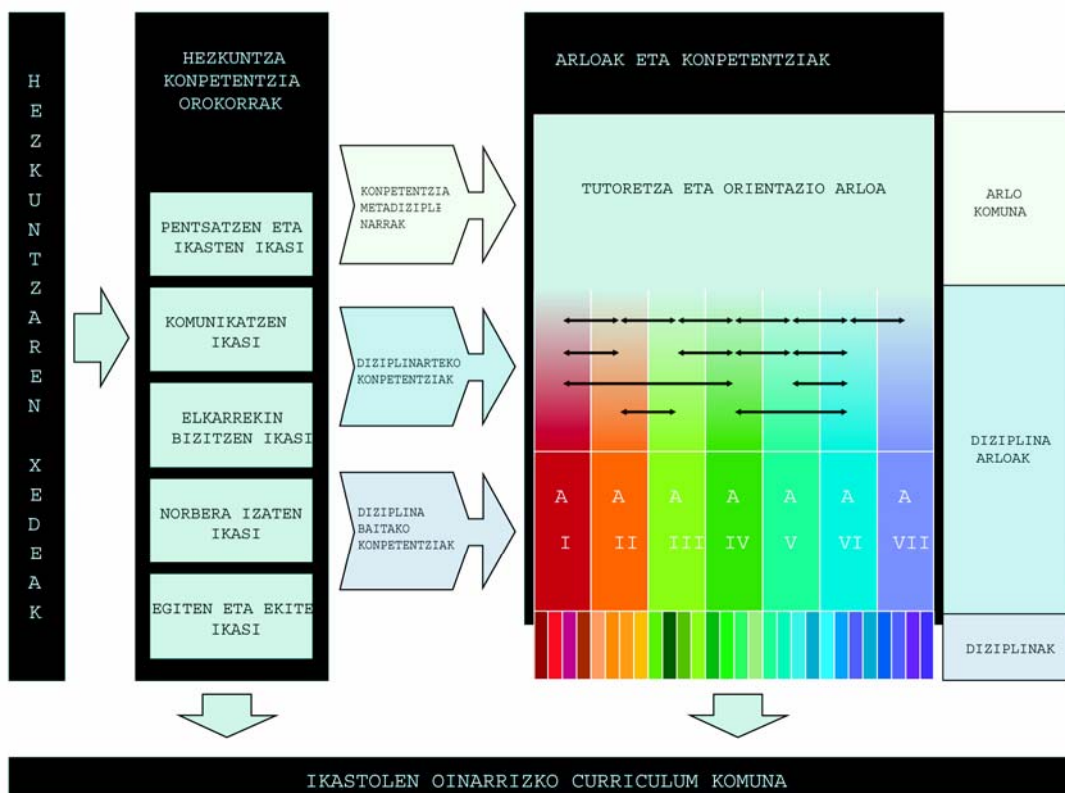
H E Z K U N T Z A R E N

X E D E A K

HEZKUNTZA KONPETENTZIA OROKORRAK

PENTSATZEN ETA IKASTEN IKASI

KOMUNIKATZEN IKASI

ELKARREKIN BIZITZEN IKASI

NORBERA IZATEN IKASI

EGITEN ETA EKITE IKASI

KONPETENTZIA METADIZIPLE NARRAK

DIZIPLINARTEKO KONPETENTZIAK

DIZIPLINA BAITAKO KONPETENTZIAK

ARLOAK ETA KONPETENTZIAK

TUTORETZA ETA ORIENTAZIO ARLOA

A I

A II

A III

A IV

A V

A VI

A VII

ARLO KOMUNA

DIZIPLINA ARLOAK

DIZIPLINAK

IKASTOLEN OINARRIZKO CURRICULUM KOMUNA